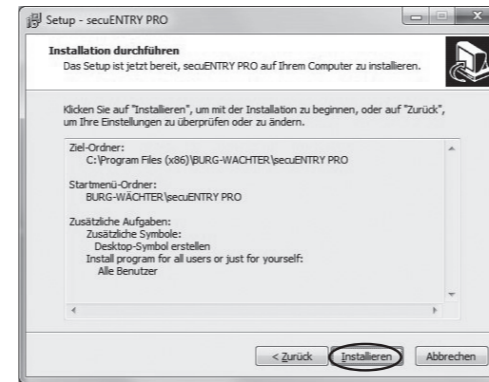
Setup - secuENTRY PRO

Installation durchführen
Das Setup ist jetzt bereit, secuENTRY PRO auf Ihrem Computer zu installieren.

Klicken Sie auf "Installieren", um mit der Installation zu beginnen, oder auf "Zurück", um Ihre Einstellungen zu überprüfen oder zu ändern.

Ziel-Ordner:
C:\Program Files (x86)\BURG-WÄCHTER\secuENTRY PRO

Startmenü-Ordner:
BURG-WÄCHTER\secuENTRY PRO

Zusätzliche Aufgaben:
Zusätzliche Symbole:
Desktop-Symbol erstellen
Install program for all users or just for yourself:
Alle Benutzer

< Zurück
Installieren
Abbrechen